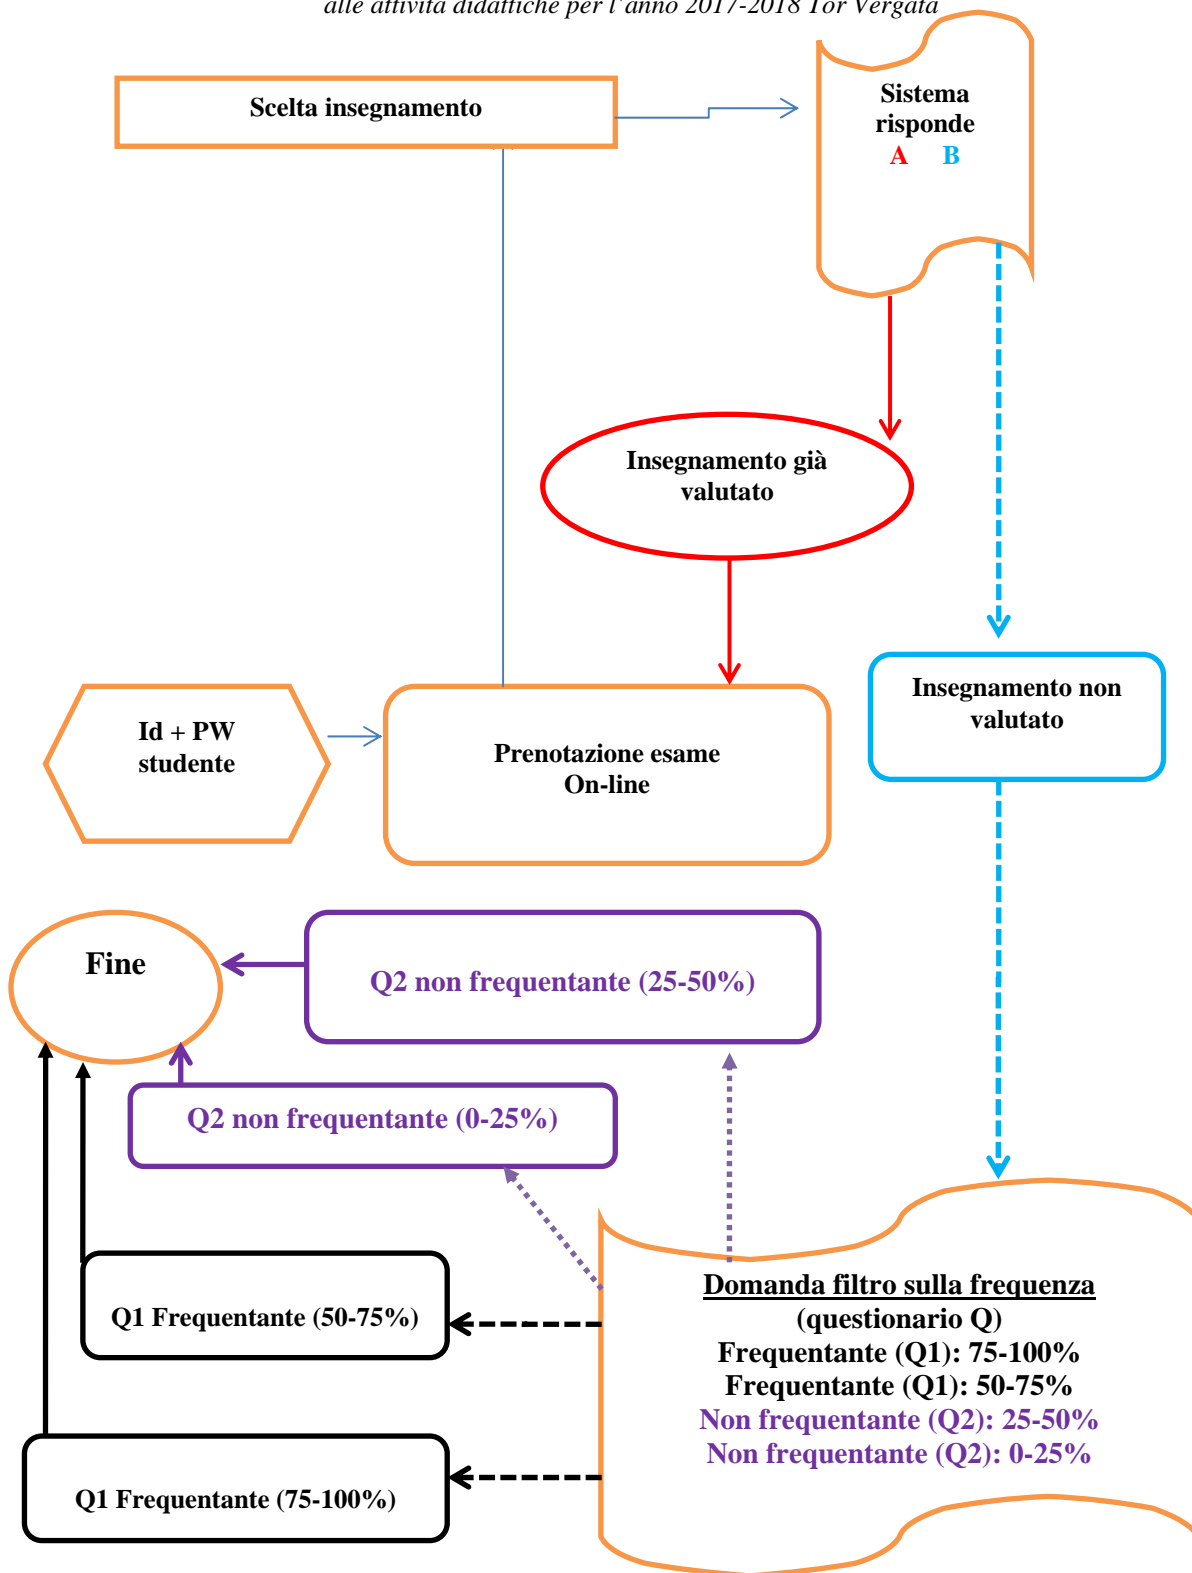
alle attività didattiche per l'anno 2017-2018 Tor Vergata

Scelta insegnamento

Sistema risponde
A B

Insegnamento già valutato

Id + PW studente

Prenotazione esame On-line

Insegnamento non valutato

Fine

Q2 non frequentante (25-50%)

Q2 non frequentante (0-25%)

Q1 Frequentante (50-75%)

Q1 Frequentante (75-100%)

Domanda filtro sulla frequenza
(questionario Q)
Frequentante (Q1): 75-100%
Frequentante (Q1): 50-75%
Non frequentante (Q2): 25-50%
Non frequentante (Q2): 0-25%